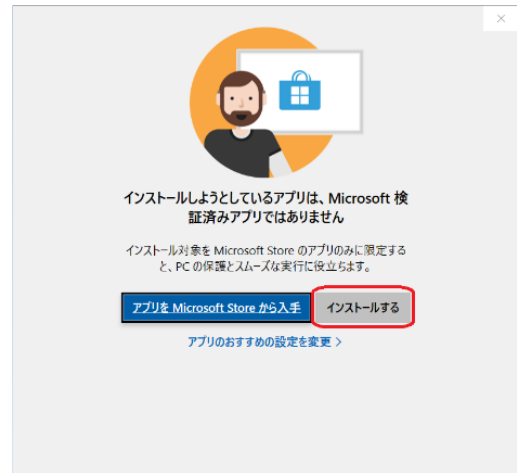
×

インストールしようとしているアプリは、Microsoft 検証済みアプリではありません

インストール対象を Microsoft Store のアプリのみに限定すると、PC の保護とスムーズな実行に役立ちます。

アプリを Microsoft Store から入手

インストールする

アプリのおすすめの設定を変更 >